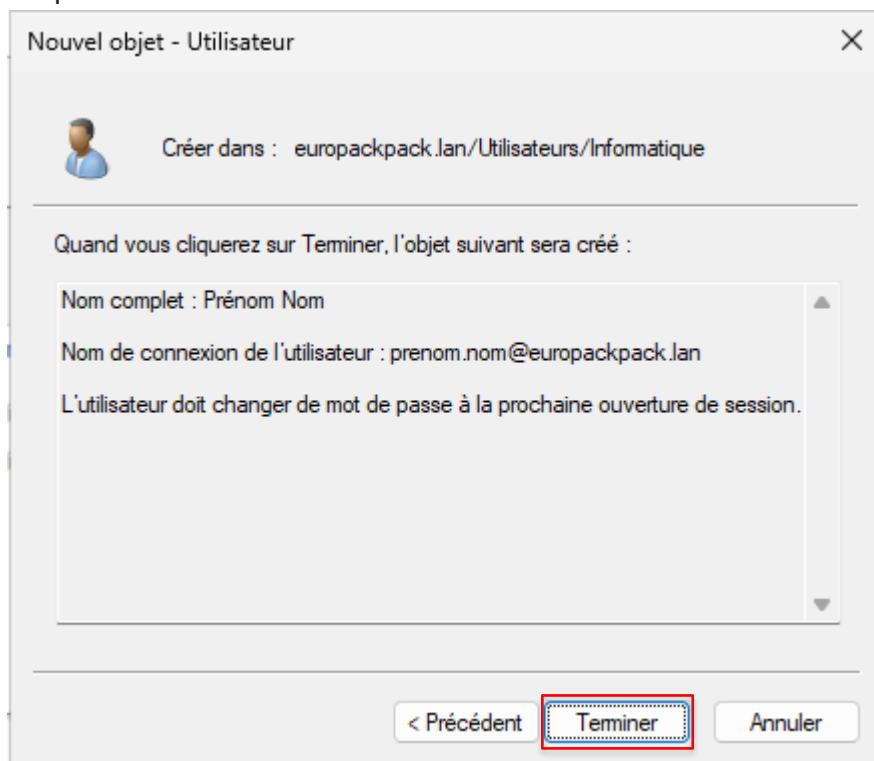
Nouvel objet - Utilisateur

Créer dans : europackpack.lan/Utilisateurs/Informatique

Quand vous cliquerez sur Terminer, l'objet suivant sera créé :

Nom complet : Prénom Nom

Nom de connexion de l'utilisateur : prenom.nom@europackpack.lan

L'utilisateur doit changer de mot de passe à la prochaine ouverture de session.

< Précédent

Terminer

Annuler